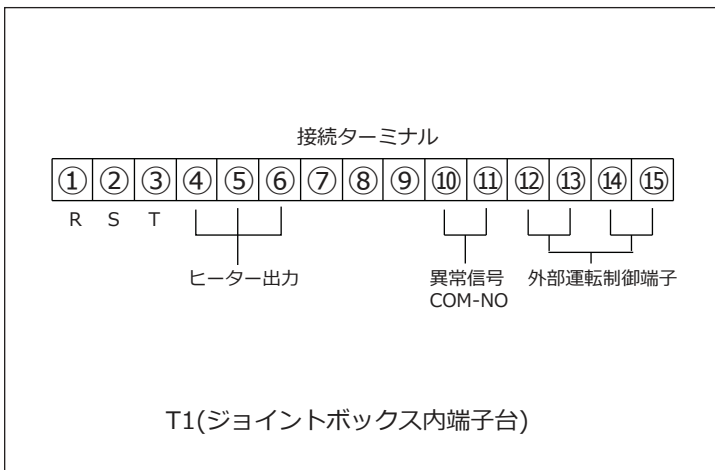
接続ターミナル

| ① | ② | ③ | ④ | ⑤ | ⑥ | ⑦ | ⑧ | ⑨ | ⑩ | ⑪ | ⑫ | ⑬ | ⑭ | ⑮ |
|---|---|---|---|---|---|---|---|---|---|---|---|---|---|---|

R S T

ヒーター出力

異常信号
COM-NO

外部運転制御端子

T1(ジョイントボックス内端子台)